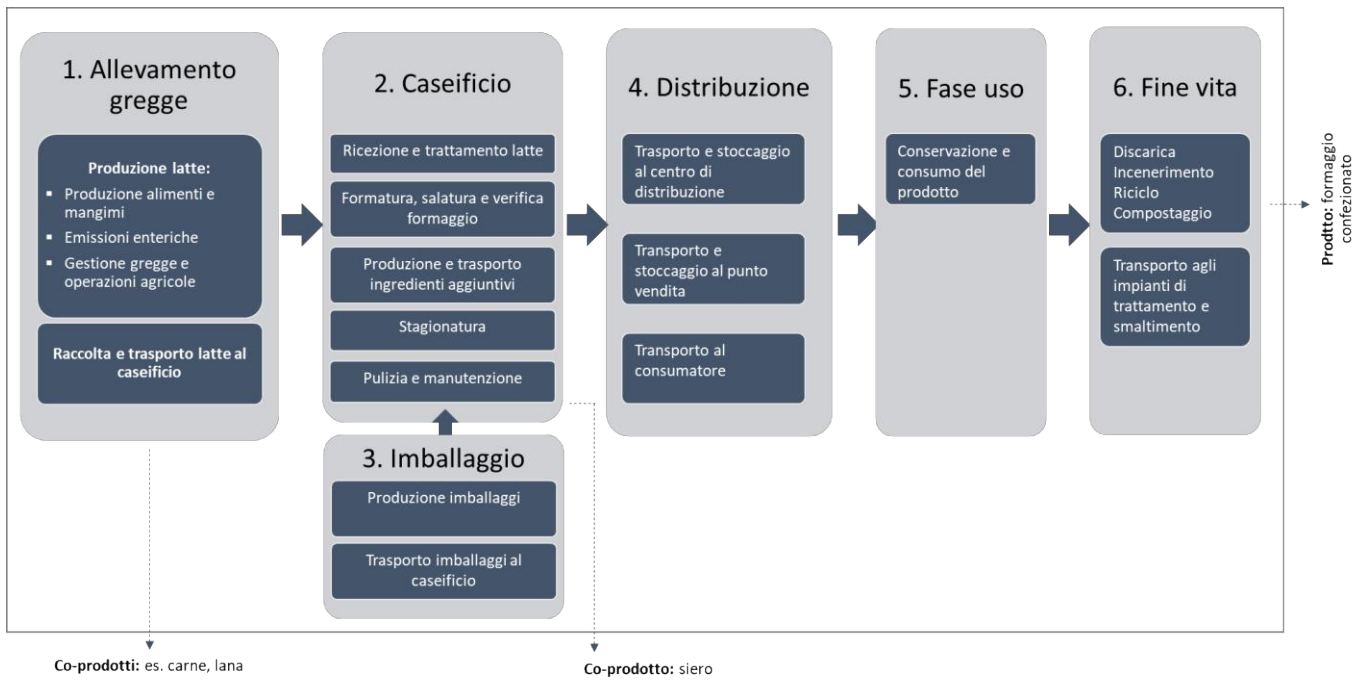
1. Allevamento gregge

Produzione latte:
- Produzione alimenti e mangimi
- Emissioni enteriche
- Gestione gregge e operazioni agricole

Raccolta e trasporto latte al caseificio

2. Caseificio

Ricezione e trattamento latte

Formatura, salatura e verifica formaggio

Produzione e trasporto ingredienti aggiuntivi

Stagionatura

Pulizia e manutenzione

3. Imballaggio

Produzione imballaggi

Trasporto imballaggi al caseificio

4. Distribuzione

Trasporto e stoccaggio al centro di distribuzione

Transporto e stoccaggio al punto vendita

Transporto al consumatore

5. Fase uso

Conservazione e consumo del prodotto

6. Fine vita

Discarica
Incenerimento
Riciclo
Compostaggio

Transporto agli impianti di trattamento e smaltimento

Prodtto: formaggio confezionato

Co-prodotti: es. carne, lana

Co-prodotto: siero